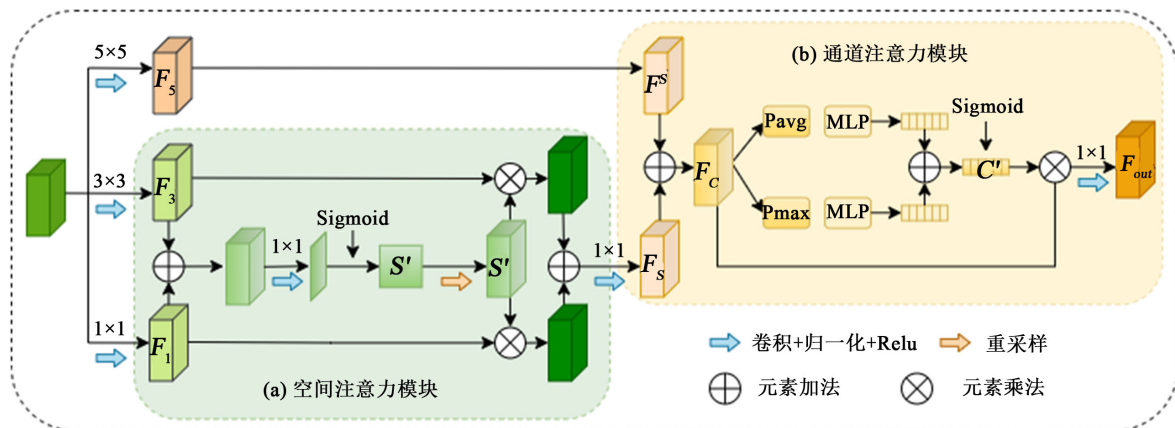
5×5

$F_5$

(b) 通道注意力模块

$F^S$

Pavg

MLP

Sigmoid

$F_C$

$C'$

1×1

$F_{out}$

Pmax

MLP

3×3

$F_3$

Sigmoid

1×1

$S'$

$S'$

1×1

$F_S$

1×1

$F_1$

卷积+归一化+Relu

重采样

(a) 空间注意力模块

元素加法

元素乘法